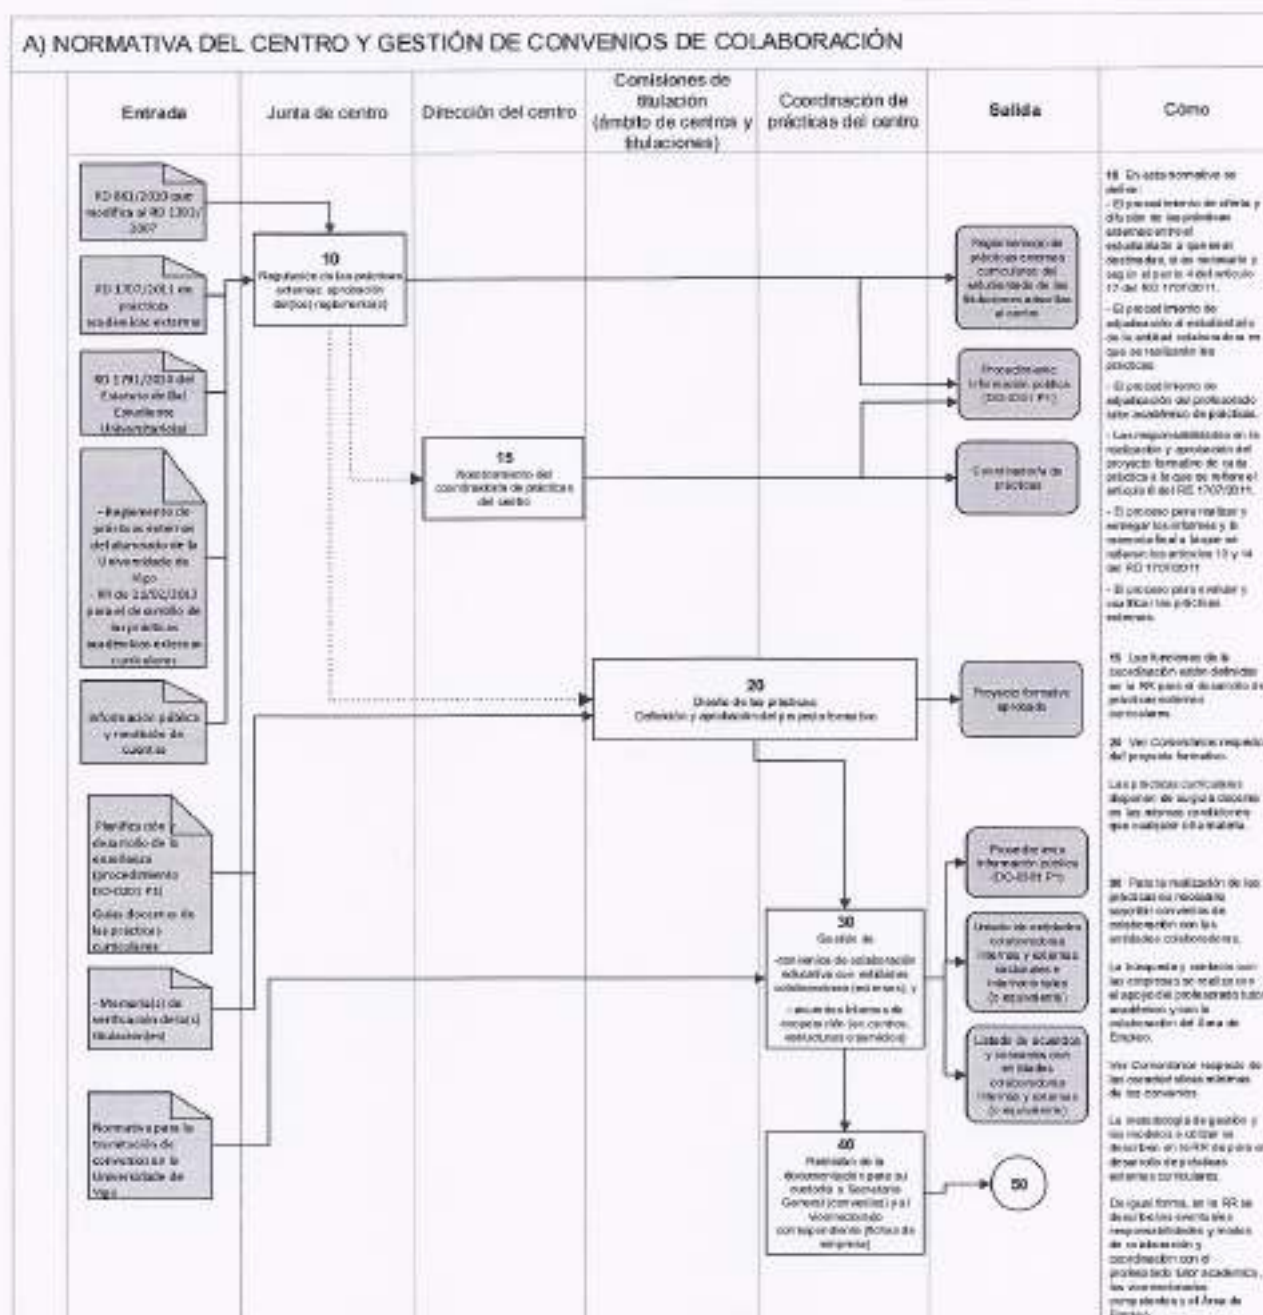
A) NORMATIVA DEL CENTRO Y GESTIÓN DE CONVENIOS DE COLABORACIÓN

| Entrada | Junta de centro | Dirección del centro | Comisiones de titulación (ámbito de centros y titulaciones) | Coordinación de prácticas del centro | Salida | Cómo |
|---|---|---|---|---|---|---|

RD 861/2010 que modifica al RD 1393/2007

RD 1707/2011 de prácticas académicas externas

RD 1791/2010 del Estatuto de Estudiante Universitario

- Reglamento de prácticas externas del alumnado de la Universidade de Vigo
- RR de 11/02/2013 para el desarrollo de las prácticas académicas externas curriculares

Información pública y rendición de cuentas

Planificación y desarrollo de la enseñanza (procedimiento DO-0201 P1)
Guías docentes de las prácticas curriculares

- Memoria(s) de verificación del(s) título(s)

Normativa para la tramitación de convenios en la Universidade de Vigo

10
Regulación de las prácticas externas: aprobación del(os) reglamento(s)

15
Nombramiento del coordinador/a de prácticas del centro

20
Diseño de las prácticas
Definición y aprobación del proyecto formativo

30
Gestión de:
- convenios de colaboración educativa con entidades colaboradoras (externas), y
- acuerdos internos de cooperación (en centros, estructuras académicas)

40
Remisión de la documentación para su custodia a Secretaría General (convenios) y al Vicerrectorado correspondiente (fichas de empresa)

50

Reglamento(s) de prácticas externas curriculares del estudiantado de las titulaciones adscritas al centro

Procedimiento Información pública (DO-0301 P1)

Coordinador/a de prácticas

Proyecto formativo aprobado

Procedimiento información pública (DO-0301 P1)

Listado de entidades colaboradoras internas y externas nacionales e internacionales (o equivalente)

Listado de acuerdos y convenios con entidades colaboradoras internas y externas (o equivalente)

10 En esta normativa se define:
- El procedimiento de oferta y difusión de las prácticas externas entre el estudiantado a quienes están destinadas, si es necesario y según el punto 4 del artículo 17 del RD 1707/2011.
- El procedimiento de adjudicación al estudiantado de la entidad colaboradora en que se realizarán las prácticas.
- El procedimiento de adjudicación del profesorado tutor académico de prácticas.
- Las responsabilidades en la realización y aprobación del proyecto formativo de cada práctica a la que se refiere el artículo 6 del RD 1707/2011.
- El proceso para realizar y entregar los informes y la memoria final a la que se refieren los artículos 13 y 14 del RD 1707/2011.
- El proceso para evaluar y calificar las prácticas externas.

15 Las funciones de la coordinación están definidas en la RR para el desarrollo de prácticas externas curriculares.

20 Ver Comentarios respecto del proyecto formativo.

Las prácticas curriculares disponen de su guía docente en las mismas condiciones que cualquier otra materia.

30 Para la realización de las prácticas es necesario suscribir convenios de colaboración con las entidades colaboradoras.

La búsqueda y contacto con las empresas se realiza con el apoyo del profesorado tutor académico y con la colaboración del Área de Empleo.

Ver Comentarios respecto de las características mínimas de los convenios.

La metodología de gestión y los modelos a utilizar se describen en la RR para el desarrollo de prácticas externas curriculares.

De igual forma, en la RR se describen las responsabilidades y roles de colaboración y coordinación con el profesorado tutor académico, los vicerrectorados competentes y el Área de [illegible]